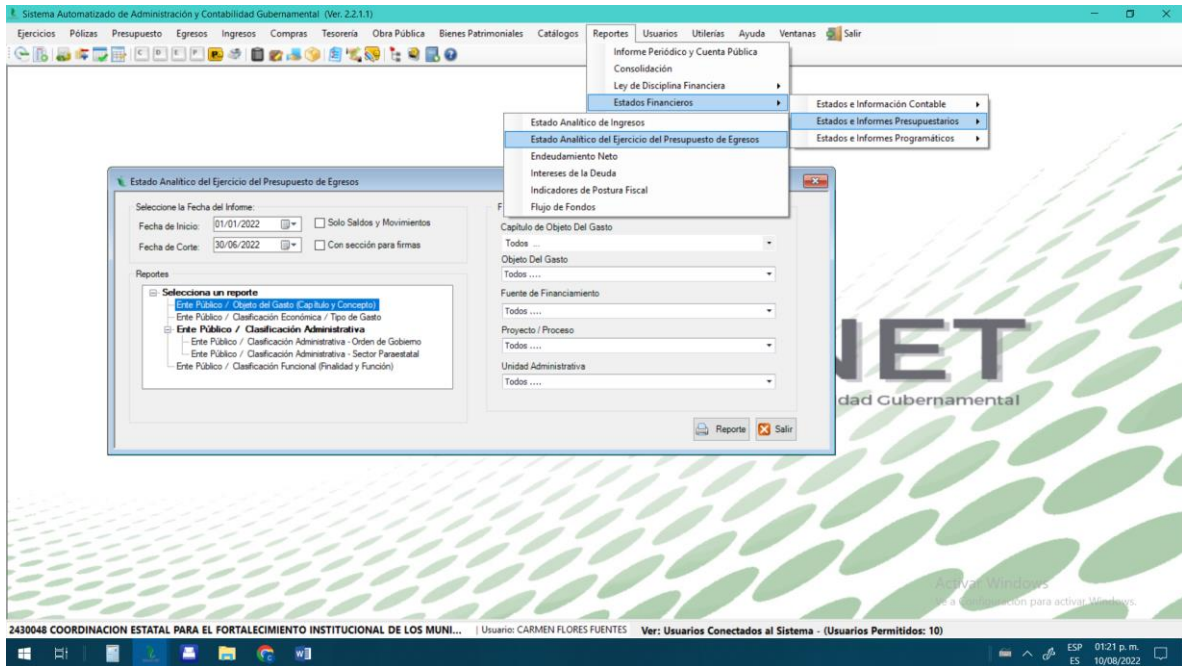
Sistema Automatizado de Administración y Contabilidad Gubernamental (Ver. 2.2.1.1)

Ejercicios Pólizas Presupuesto Egresos Ingresos Compras Tesorería Obra Pública Bienes Patrimoniales Catálogos Reportes Usuarios Utilerías Ayuda Ventanas Salir

Informe Periódico y Cuenta Pública
Consolidación
Ley de Disciplina Financiera
Estados Financieros

Estados e Información Contable
Estados e Informes Presupuestarios
Estados e Informes Programáticos

Estado Analítico de Ingresos
Estado Analítico del Ejercicio del Presupuesto de Egresos
Endeudamiento Neto
Intereses de la Deuda
Indicadores de Postura Fiscal
Flujo de Fondos

Estado Analítico del Ejercicio del Presupuesto de Egresos

Seleccione la Fecha del Infome:
Fecha de Inicio: 01/01/2022
Solo Saldos y Movimientos
Fecha de Corte: 30/06/2022
Con sección para firmas

Reportes
Selecciona un reporte
Ente Público / Objeto del Gasto (Capítulo y Concepto)
Ente Público / Clasificación Económica / Tipo de Gasto
Ente Público / Clasificación Administrativa
Ente Público / Clasificación Administrativa - Orden de Gobierno
Ente Público / Clasificación Administrativa - Sector Paraestatal
Ente Público / Clasificación Funcional (Finalidad y Función)

F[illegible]
Capítulo de Objeto Del Gasto
Todos ...
Objeto Del Gasto
Todos ....
Fuente de Financiamiento
Todos ....
Proyecto / Proceso
Todos ....
Unidad Administrativa
Todos ....

Reporte Salir

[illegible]NET
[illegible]dad Gubernamental

Activar Windows
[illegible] a Configuración para activar Windows.

2430048 COORDINACION ESTATAL PARA EL FORTALECIMIENTO INSTITUCIONAL DE LOS MUNI... | Usuario: CARMEN FLORES FUENTES Ver: Usuarios Conectados al Sistema - (Usuarios Permitidos: 10)

ESP ES 01:21 p. m. 10/08/2022